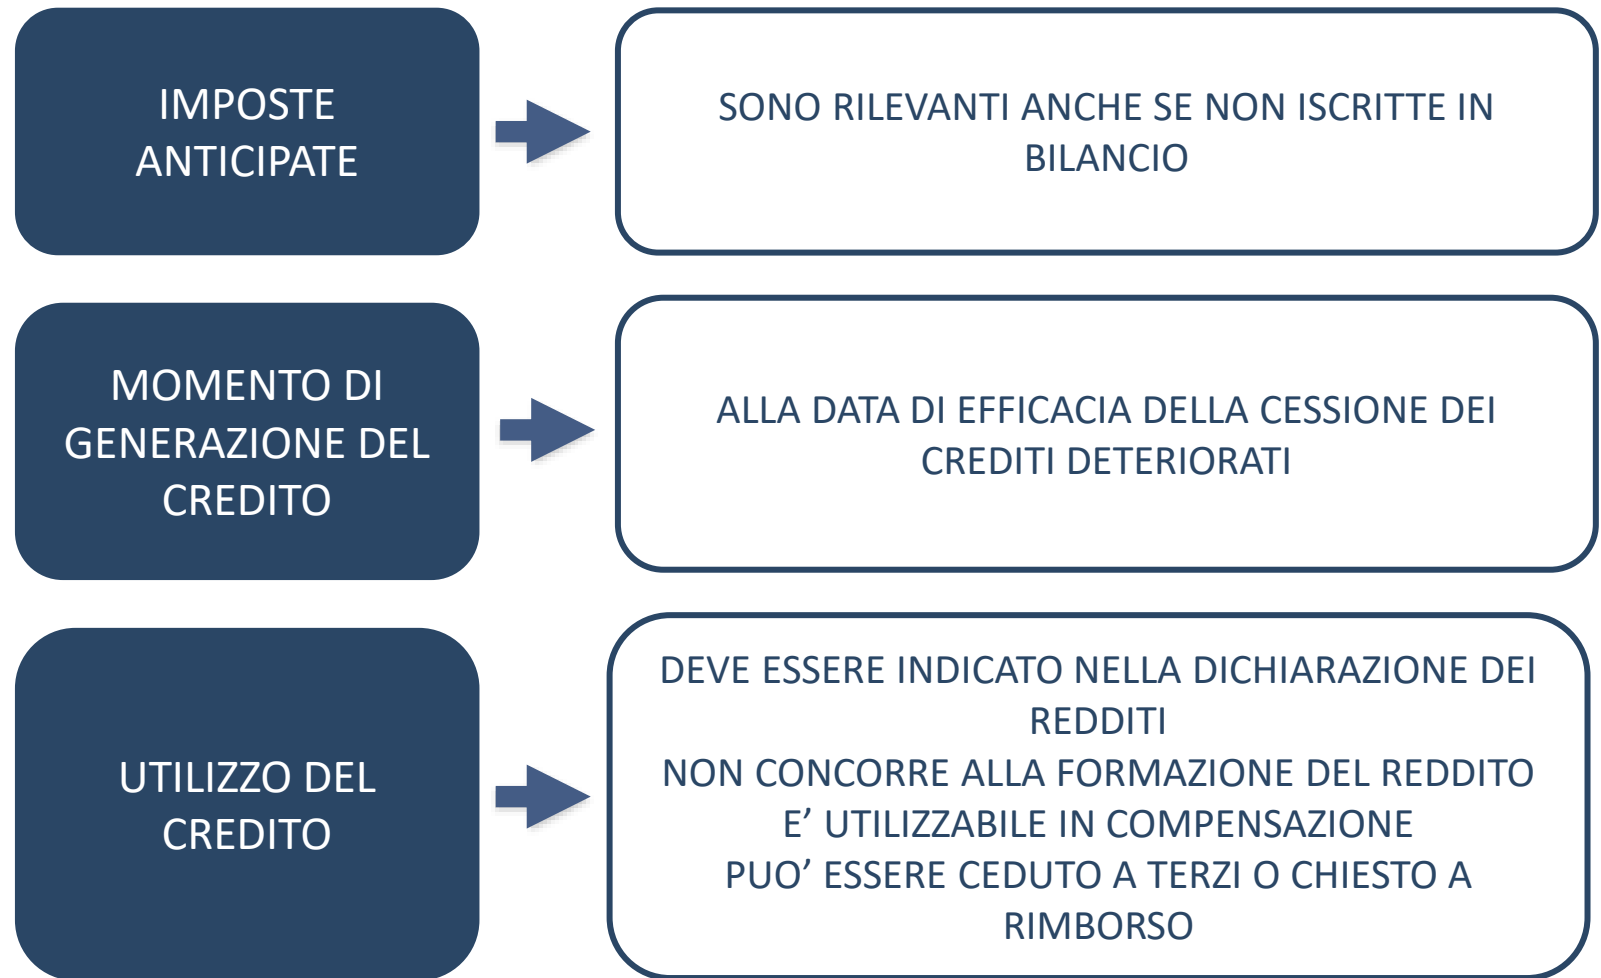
IMPOSTE ANTICIPATE

SONO RILEVANTI ANCHE SE NON ISCRITTE IN BILANCIO

MOMENTO DI GENERAZIONE DEL CREDITO

ALLA DATA DI EFFICACIA DELLA CESSIONE DEI CREDITI DETERIORATI

UTILIZZO DEL CREDITO

DEVE ESSERE INDICATO NELLA DICHIARAZIONE DEI REDDITI
NON CONCORRE ALLA FORMAZIONE DEL REDDITO
E' UTILIZZABILE IN COMPENSAZIONE
PUO' ESSERE CEDUTO A TERZI O CHIESTO A RIMBORSO